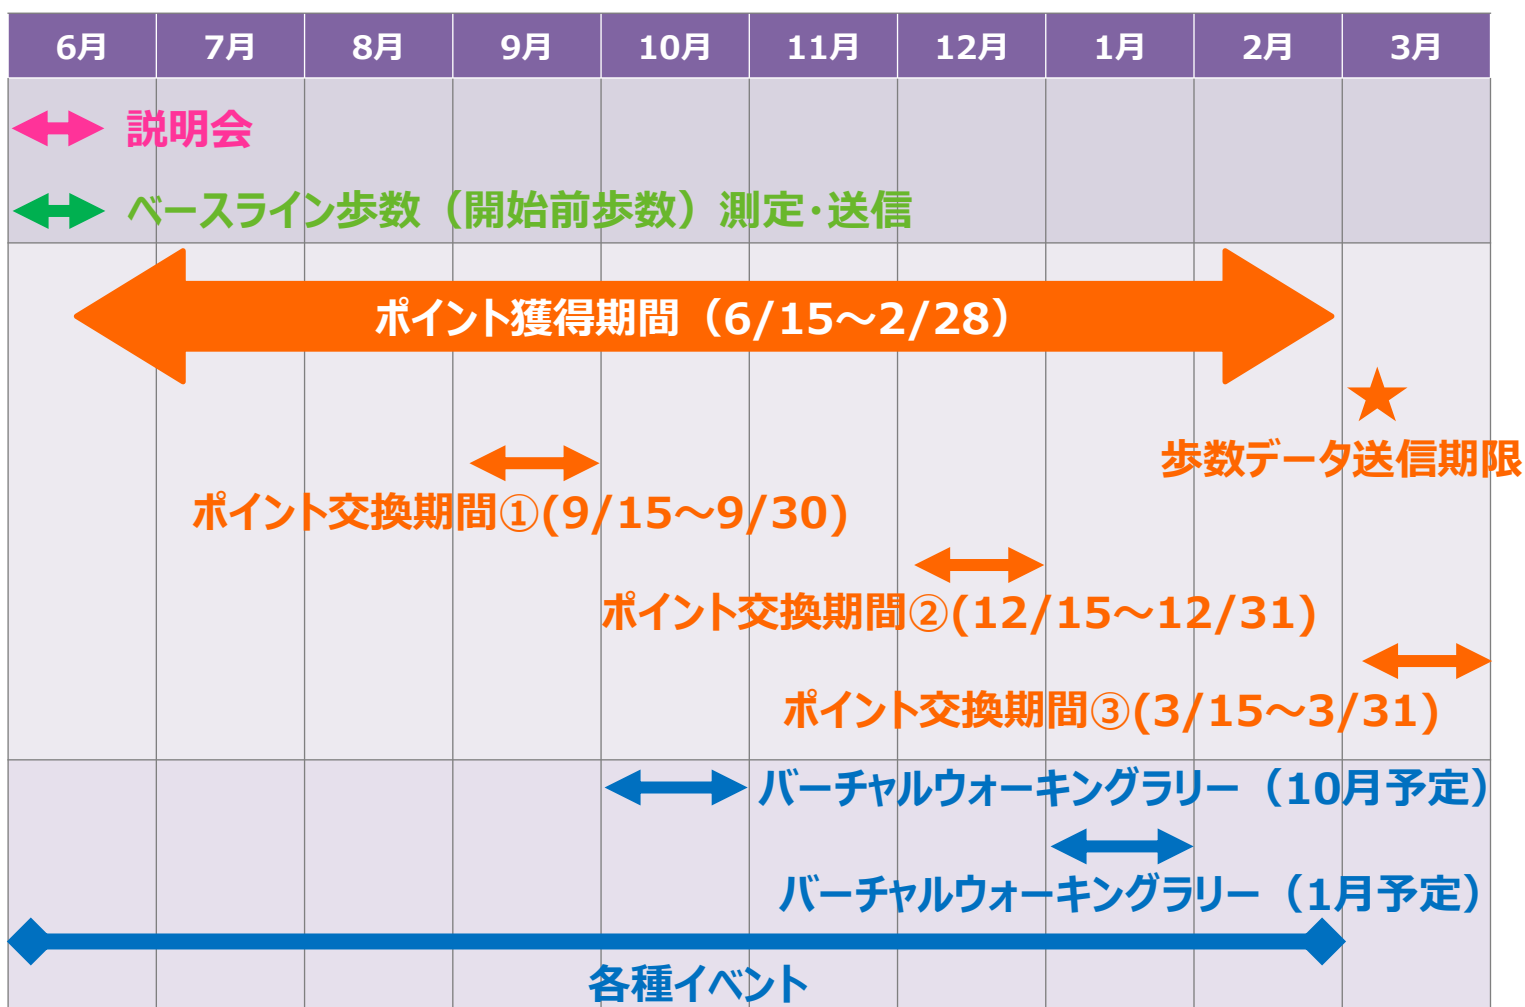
| 6月 | 7月 | 8月 | 9月 | 10月 | 11月 | 12月 | 1月 | 2月 | 3月 |
|---|---|---|---|---|---|---|---|---|---|

説明会

ベースライン歩数（開始前歩数）測定・送信

ポイント獲得期間（6/15～2/28）

★

歩数データ送信期限

ポイント交換期間①(9/15～9/30)

ポイント交換期間②(12/15～12/31)

ポイント交換期間③(3/15～3/31)

バーチャルウォーキングラリー（10月予定）

バーチャルウォーキングラリー（1月予定）

各種イベント